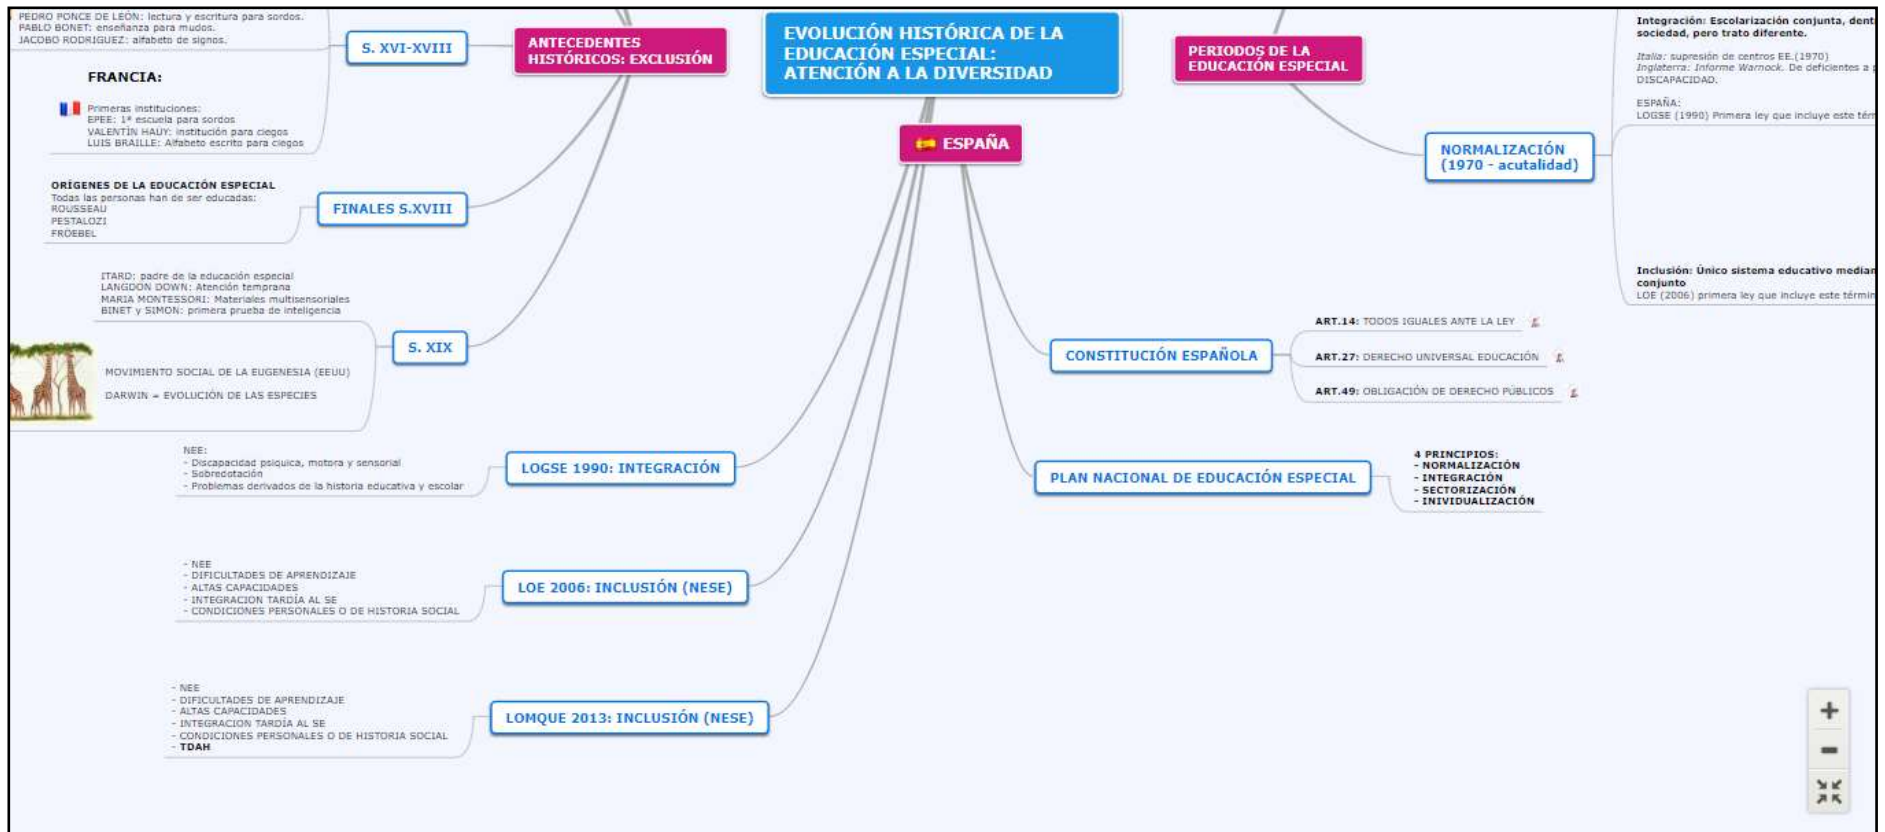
EVOLUCIÓN HISTÓRICA DE LA EDUCACIÓN ESPECIAL: ATENCIÓN A LA DIVERSIDAD

ANTECEDENTES HISTÓRICOS: EXCLUSIÓN

S. XVI-XVIII

PEDRO PONCE DE LEÓN: lectura y escritura para sordos.
PABLO BONET: enseñanza para mudos.
JACOBO RODRIGUEZ: alfabeto de signos.

FRANCIA:

Primeras instituciones:
EPEE: 1ª escuela para sordos
VALENTÍN HAUY: institución para ciegos
LUIS BRAILLE: Alfabeto escrito para ciegos

FINALES S.XVIII

ORÍGENES DE LA EDUCACIÓN ESPECIAL
Todas las personas han de ser educadas:
ROUSSEAU
PESTALOZI
FROEBEL

S. XIX

ITARD: padre de la educación especial
LANGDON DOWN: Atención temprana
MARIA MONTESSORI: Materiales multisensoriales
BINET y SIMON: primera prueba de inteligencia

MOVIMIENTO SOCIAL DE LA EUGENESIA (EEUU)
DARWIN = EVOLUCIÓN DE LAS ESPECIES

ESPAÑA

LOGSE 1990: INTEGRACIÓN

NEE:
- Discapacidad psíquica, motora y sensorial
- Sobredotación
- Problemas derivados de la historia educativa y escolar

LOE 2006: INCLUSIÓN (NESE)

- NEE
- DIFICULTADES DE APRENDIZAJE
- ALTAS CAPACIDADES
- INTEGRACION TARDÍA AL SE
- CONDICIONES PERSONALES O DE HISTORIA SOCIAL

LOMQUE 2013: INCLUSIÓN (NESE)

- NEE
- DIFICULTADES DE APRENDIZAJE
- ALTAS CAPACIDADES
- INTEGRACION TARDÍA AL SE
- CONDICIONES PERSONALES O DE HISTORIA SOCIAL
- TDAH

CONSTITUCIÓN ESPAÑOLA

ART.14: TODOS IGUALES ANTE LA LEY
ART.27: DERECHO UNIVERSAL EDUCACIÓN
ART.49: OBLIGACIÓN DE DERECHO PÚBLICOS

PLAN NACIONAL DE EDUCACIÓN ESPECIAL

4 PRINCIPIOS:
- NORMALIZACIÓN
- INTEGRACIÓN
- SECTORIZACIÓN
- INIVIDUALIZACIÓN

PERIODOS DE LA EDUCACIÓN ESPECIAL

NORMALIZACIÓN (1970 - acutalidad)

Integración: Escolarización conjunta, dent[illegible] sociedad, pero trato diferente.

Italia: supresión de centros EE.(1970)
Inglaterra: Informe Warnock. De deficientes a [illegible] DISCAPACIDAD.

ESPAÑA:
LOGSE (1990) Primera ley que incluye este tér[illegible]

Inclusión: Único sistema educativo median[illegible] conjunto
LOE (2006) primera ley que incluye este términ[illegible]

+
−